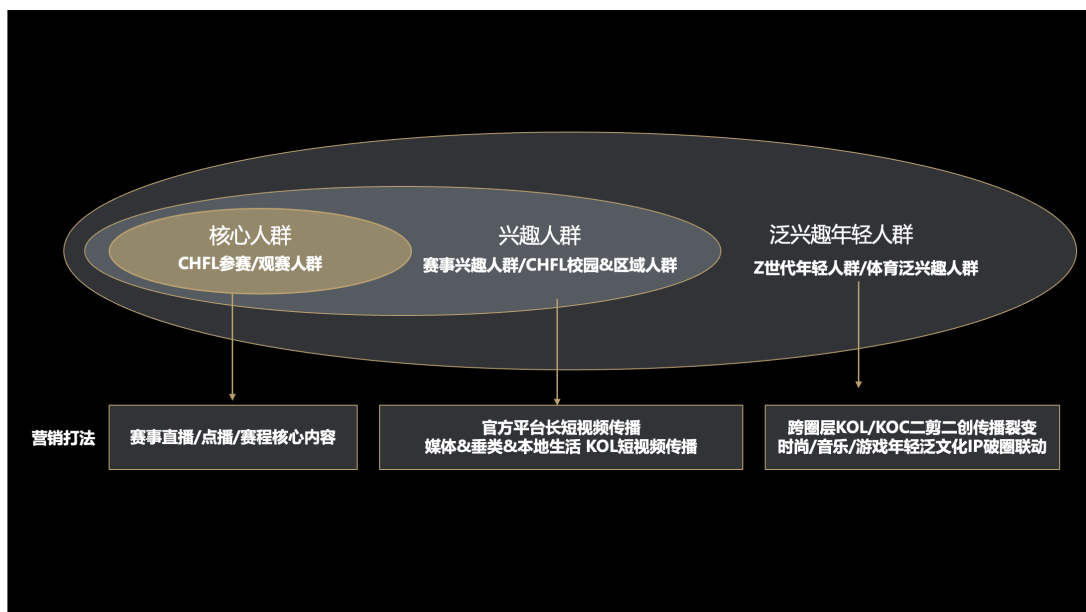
核心人群
CHFL参赛/观赛人群

兴趣人群
赛事兴趣人群/CHFL校园&区域人群

泛兴趣年轻人群
Z世代年轻人群/体育泛兴趣人群

营销打法

赛事直播/点播/赛程核心内容

官方平台长短视频传播
媒体&垂类&本地生活 KOL短视频传播

跨圈层KOL/KOC二剪二创传播裂变
时尚/音乐/游戏年轻泛文化IP破圈联动